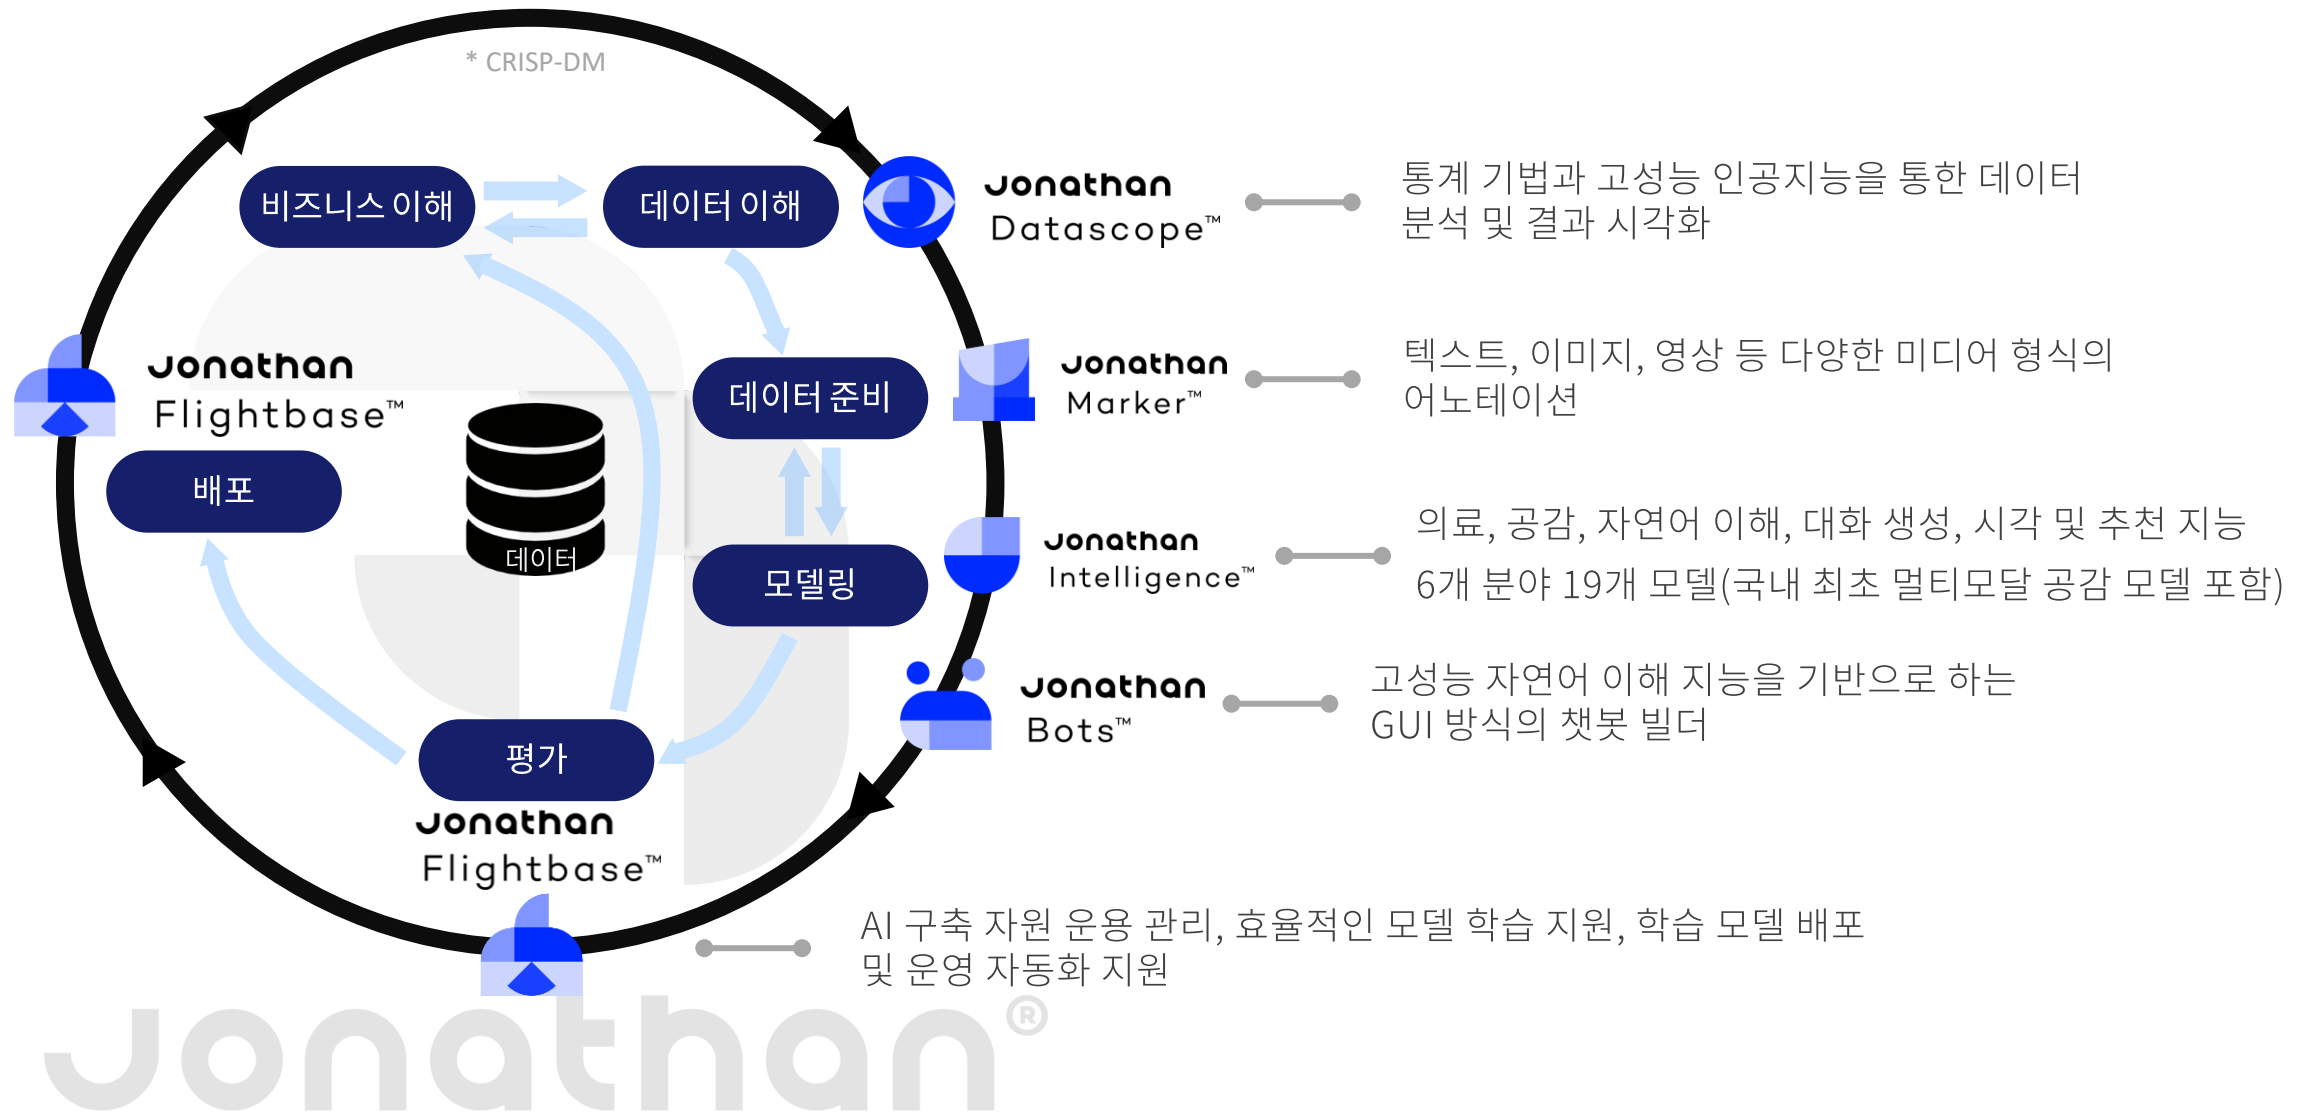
* CRISP-DM

비즈니스 이해

데이터 이해

데이터 준비

모델링

평가

배포

데이터

Jonathan Flightbase™

Jonathan Flightbase™

Jonathan Datascope™

통계 기법과 고성능 인공지능을 통한 데이터 분석 및 결과 시각화

Jonathan Marker™

텍스트, 이미지, 영상 등 다양한 미디어 형식의 어노테이션

Jonathan Intelligence™

의료, 공감, 자연어 이해, 대화 생성, 시각 및 추천 지능 6개 분야 19개 모델(국내 최초 멀티모달 공감 모델 포함)

Jonathan Bots™

고성능 자연어 이해 지능을 기반으로 하는 GUI 방식의 챗봇 빌더

AI 구축 자원 운용 관리, 효율적인 모델 학습 지원, 학습 모델 배포 및 운영 자동화 지원

Jonathan®